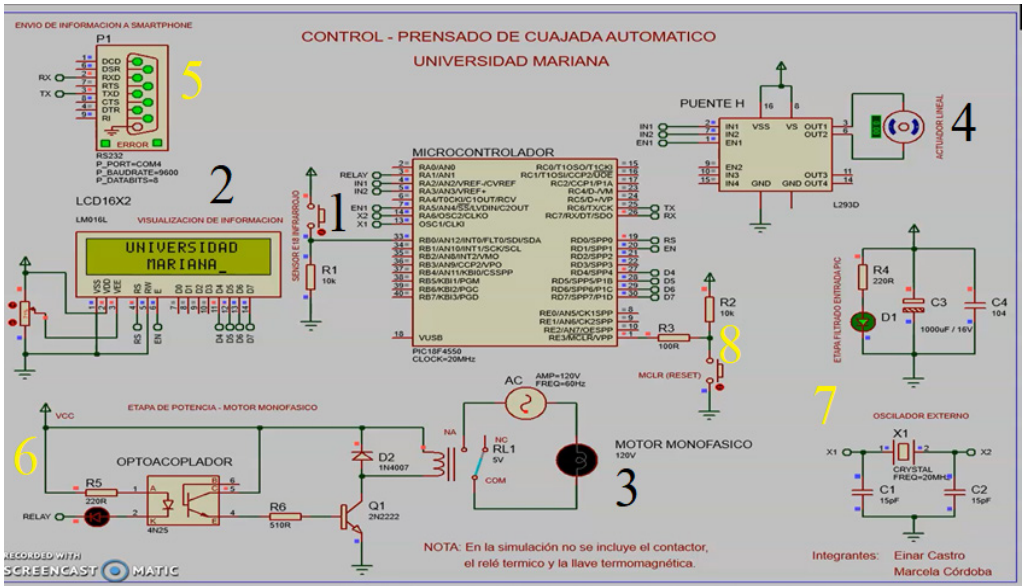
ENVIO DE INFORMACION A SMARTPHONE

CONTROL - PRENSADO DE CUAJADA AUTOMATICO
UNIVERSIDAD MARIANA

P1
DCD
DSR
RXD
RTS
TXD
CTS
DTR
RI
RX
TX
ERROR
RS232
P_PORT=COM4
P_BAUDRATE=9600
P_DATABITS=8

5

2

LCD16X2
LM016L
VISUALIZACION DE INFORMACION
UNIVERSIDAD
MARIANA_

VSS VDD VEE RS RW E D0 D1 D2 D3 D4 D5 D6 D7
RS EN D4 D5 D6 D7

SENSOR E18 INFRARROJO
1
R1
10k

MICROCONTROLADOR
RELAY
IN1
IN2
EN1
X2
X1
RA0/AN0
RA1/AN1
RA2/AN2/VREF-/CVREF
RA3/AN3/VREF+
RA4/T0CKI/C1OUT/RCV
RA5/AN4/SS/LVDIN/C2OUT
RA6/OSC2/CLKO
OSC1/CLKI
RB0/AN12/INT0/FLT0/SDI/SDA
RB1/AN10/INT1/SCK/SCL
RB2/AN8/INT2/VMO
RB3/AN9/CCP2/VPO
RB4/AN11/KBI0/CSSPP
RB5/KBI1/PGM
RB6/KBI2/PGC
RB7/KBI3/PGD
VUSB
RC0/T1OSO/T1CKI
RC1/T1OSI/CCP2/UOE
RC2/CCP1/P1A
RC4/D-/VM
RC5/D+/VP
RC6/TX/CK
RC7/RX/DT/SDO
RD0/SPP0
RD1/SPP1
RD2/SPP2
RD3/SPP3
RD4/SPP4
RD5/SPP5/P1B
RD6/SPP6/P1C
RD7/SPP7/P1D
RE0/AN5/CK1SPP
RE1/AN6/CK2SPP
RE2/AN7/OESPP
RE3/MCLR/VPP
PIC18F4550
CLOCK=20MHz
TX
RX
RS
EN
D4
D5
D6
D7

PUENTE H
IN1
IN2
EN1
VSS
VS
OUT1
OUT2
EN2
IN3
IN4
GND
GND
OUT3
OUT4
16
8
L293D
ACTUADOR LINEAL
4

R2
10k
R3
100R
8
MCLR (RESET)

ETAPA FILTRADO ENTRADA PIC
R4
220R
D1
C3
1000uF / 16V
C4
104

7
OSCILADOR EXTERNO
X1
X1
X2
CRYSTAL
FREQ=20MHz
C1
15pF
C2
15pF

ETAPA DE POTENCIA - MOTOR MONOFASICO
VCC
6
OPTOACOPLADOR
R5
220R
RELAY
4N25
R6
510R
D2
1N4007
Q1
2N2222
AC
AMP=120V
FREQ=60Hz
NA
NC
RL1
5V
COM
MOTOR MONOFASICO
120V
3

NOTA: En la simulación no se incluye el contactor, el relé termico y la llave termomagnética.

Integrantes: Einar Castro
Marcela Córdoba

RECORDED WITH
SCREENCAST MATIC